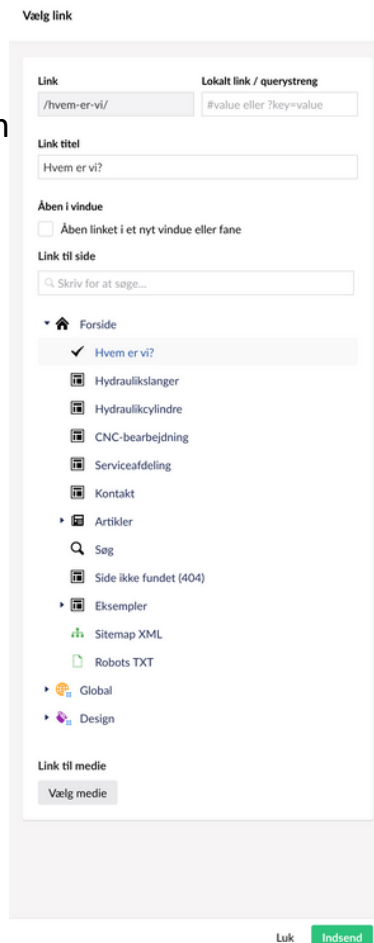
Vælg link

Link
/hvem-er-vi/

Lokalt link / querystreng
#value eller ?key=value

n

Link titel
Hvem er vi?

Åben i vindue
Åben linket i et nyt vindue eller fane

Link til side
Skriv for at søge...

Forside
Hvem er vi?
Hydraulikslanger
Hydraulikcylindre
CNC-bearbejdning
Serviceafdeling
Kontakt
Artikler
Søg
Side ikke fundet (404)
Eksempler
Sitemap XML
Robots TXT
Global
Design

Link til medie
Vælg medie

Luk
Indsend